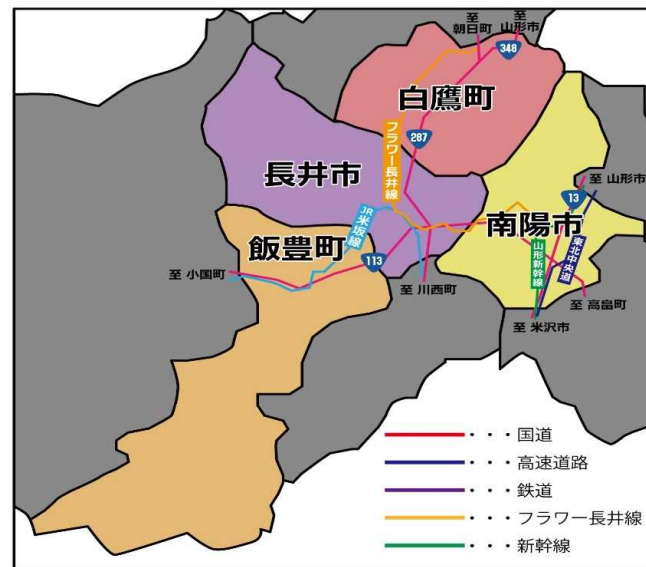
至 朝日町
至 山形市
348
白鷹町
フラワー長井線
287
長井市
至 山形市
13
JR米坂線
南陽市
飯豊町
山形新幹線
東北中央道
至 小国町
113
至 川西町
至 高畠町
至 米沢市

・・・国道
・・・高速道路
・・・鉄道
・・・フラワー長井線
・・・新幹線